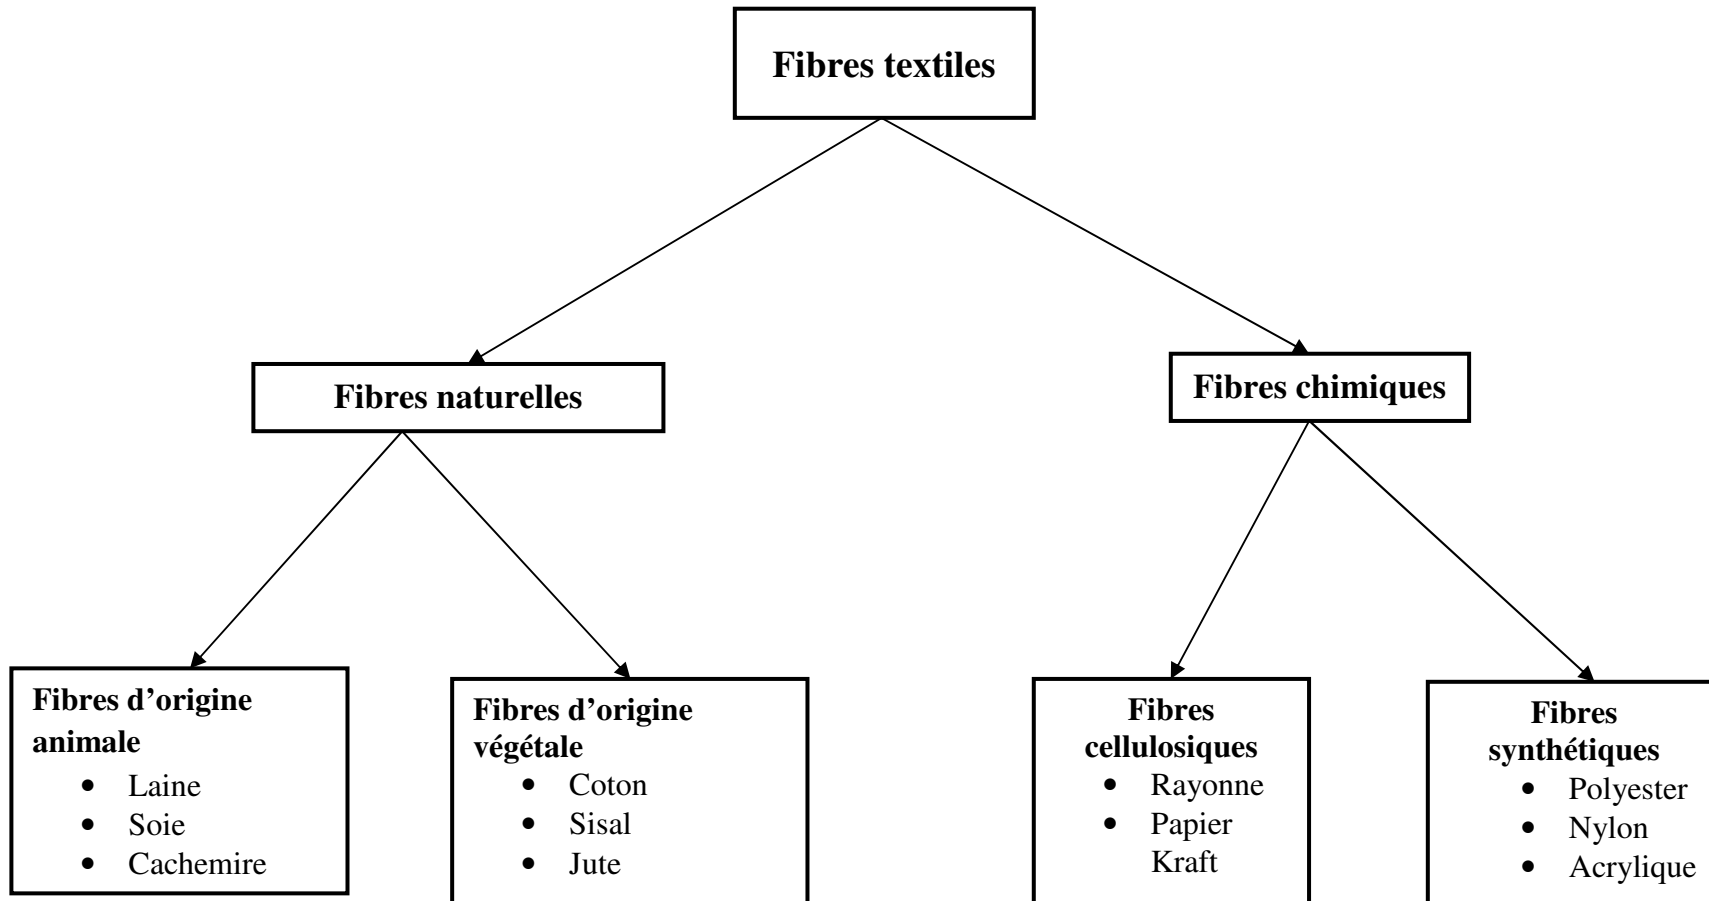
Fibres textiles

Fibres naturelles

Fibres chimiques

Fibres d’origine animale
- Laine
- Soie
- Cachemire

Fibres d’origine végétale
- Coton
- Sisal
- Jute

Fibres cellulosiques
- Rayonne
- Papier Kraft

Fibres synthétiques
- Polyester
- Nylon
- Acrylique